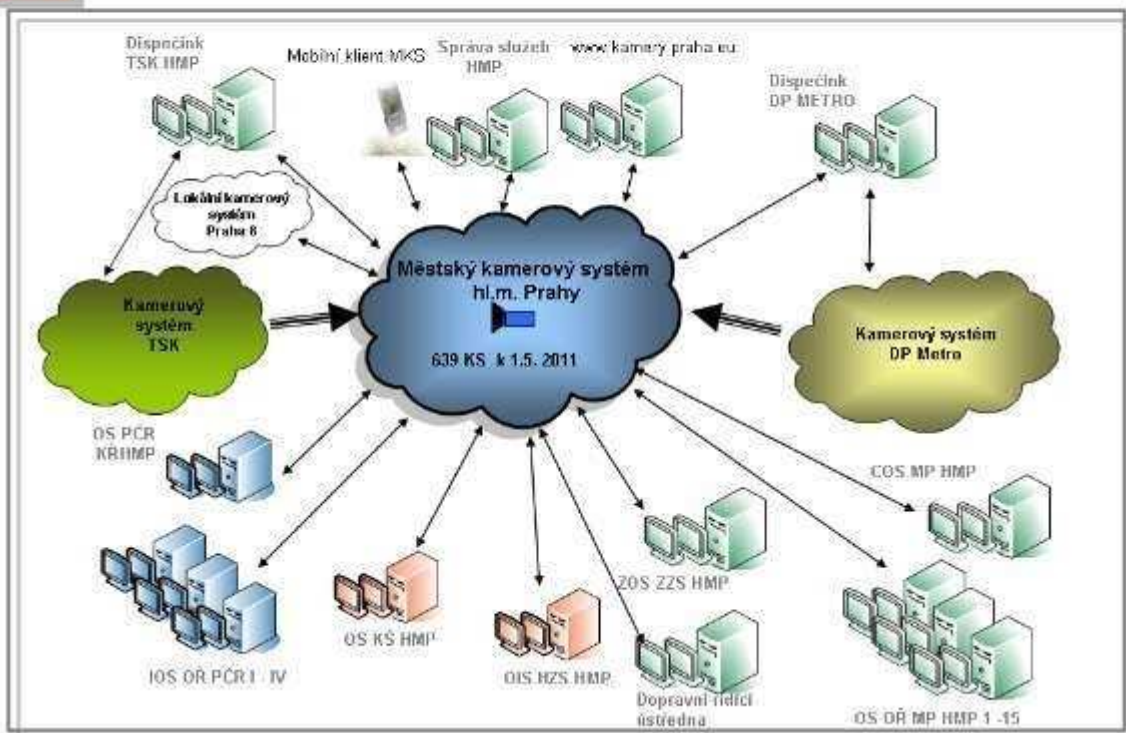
Dispečink TSK HMP

Mobilní klient MKS

Správa služeb HMP

www.kamery.praha.eu

Dispečink DP METRO

Lokální kamerový systém Praha 6

Městský kamerový systém hl.m. Prahy

639 KS k 1.5. 2011

Kamerový systém TSK

Kamerový systém DP Metro

OS PČR KRHMP

COS MP HMP

ZOS ZZS HMP

IOS OŘ PČR I - IV

OS KŠ HMP

OIS HZS HMP

Dopravní řídící ústředna

OS OŘ MP HMP 1 -15